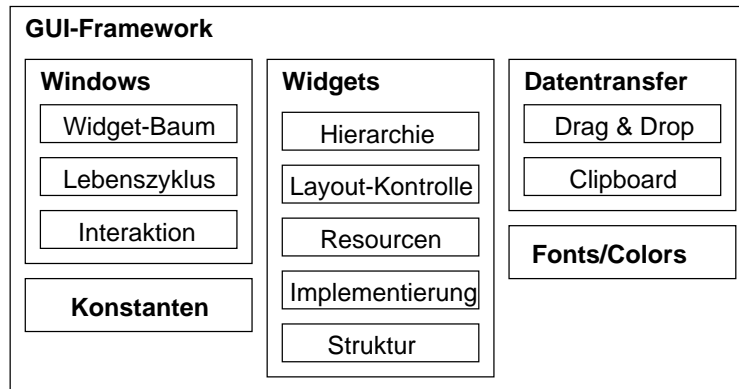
GUI-Framework

Windows

Widget-Baum

Lebenszyklus

Interaktion

Konstanten

Widgets

Hierarchie

Layout-Kontrolle

Resourcen

Implementierung

Struktur

Datentransfer

Drag & Drop

Clipboard

Fonts/Colors